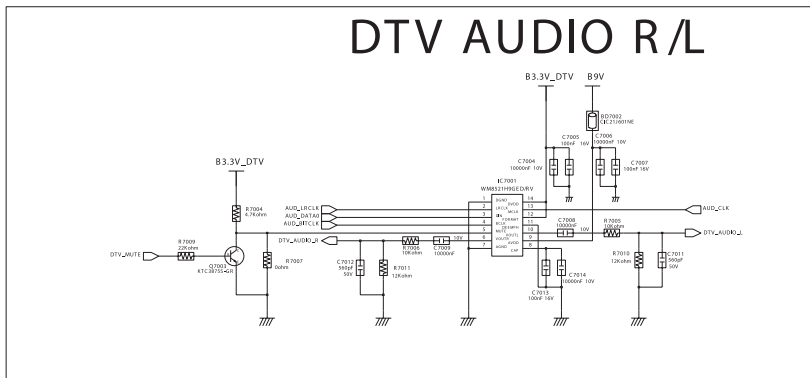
DTV AUDIO R/L

B3.3V_DTV
B9V
BD7002
CIC21J601NE
C7005
100nF 16V
C7006
10000nF 10V
C7004
10000nF 10V
C7007
100nF 16V
B3.3V_DTV
IC7001
WM8521H9GED/RV
R7004
4.7Kohm
AUD_LRCLK
AUD_DATA0
AUD_BITCLK
AUD_CLK
C7008
10000nF
10V
R7005
10Kohm
DTV_AUDIO_L
R7009
22Kohm
DTV_AUDIO_R
R7006
10Kohm
C7009
10000nF
10V
DTV_MUTE
Q7001
KTC3875S-GR
R7007
0ohm
C7012
560pF
50V
R7011
12Kohm
C7013
100nF 16V
C7014
10000nF 10V
R7010
12Kohm
C7011
560pF
50V
1
2
3
4
5
6
7
14
13
12
11
10
9
8